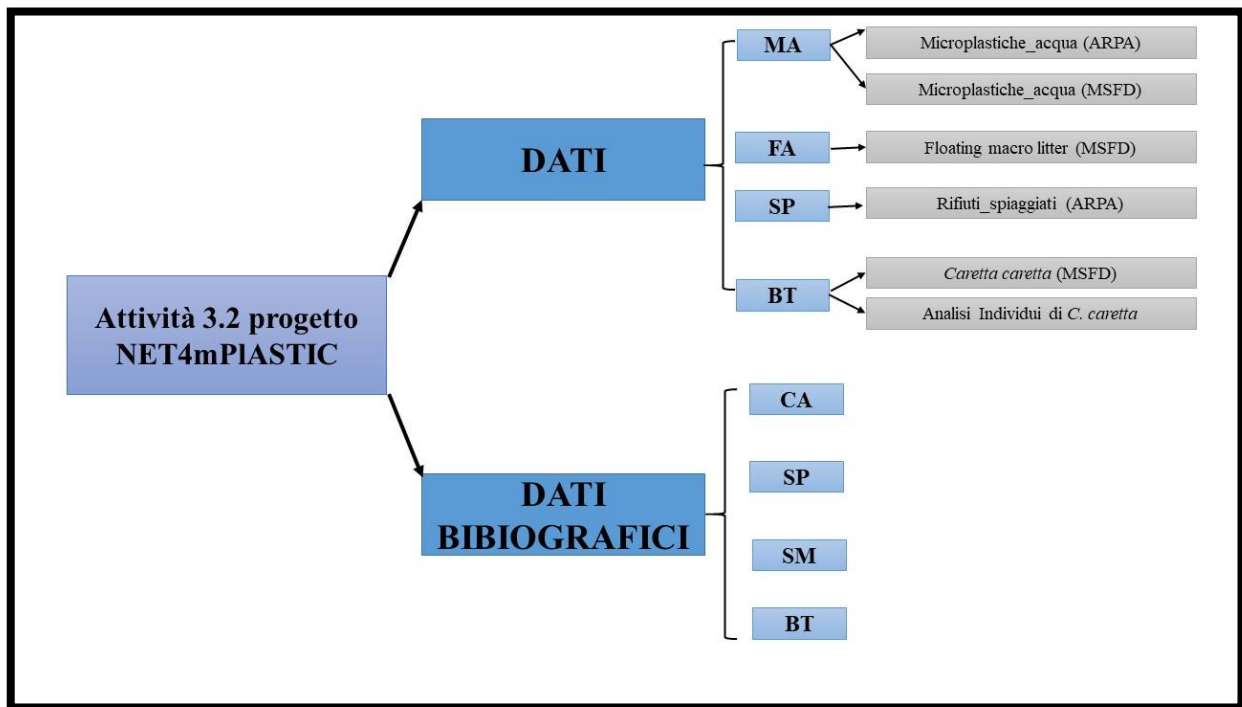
Attività 3.2 progetto NET4mPlASTIC

DATI

MA

Microplastiche_acqua (ARPA)

Microplastiche_acqua (MSFD)

FA

Floating macro litter (MSFD)

SP

Rifiuti_spiaggiati (ARPA)

BT

Caretta caretta (MSFD)

Analisi Individui di C. caretta

DATI BIBIOGRAFICI

CA

SP

SM

BT